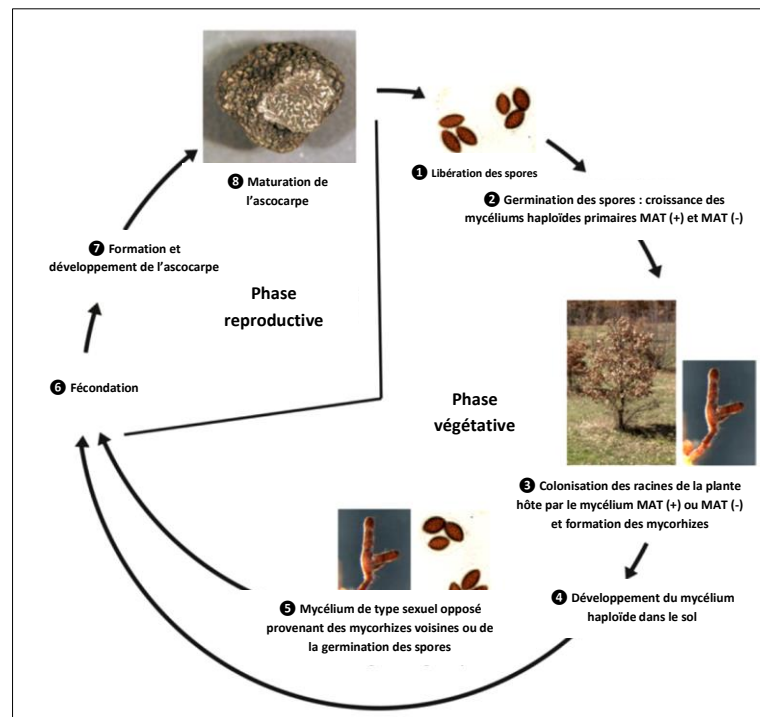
❽ Maturation de l'ascocarpe

❶ Libération des spores

❷ Germination des spores : croissance des mycéliums haploïdes primaires MAT (+) et MAT (-)

❼ Formation et développement de l'ascocarpe

Phase reproductive

❻ Fécondation

Phase végétative

❸ Colonisation des racines de la plante hôte par le mycélium MAT (+) ou MAT (-) et formation des mycorhizes

❹ Développement du mycélium haploïde dans le sol

❺ Mycélium de type sexuel opposé provenant des mycorhizes voisines ou de la germination des spores